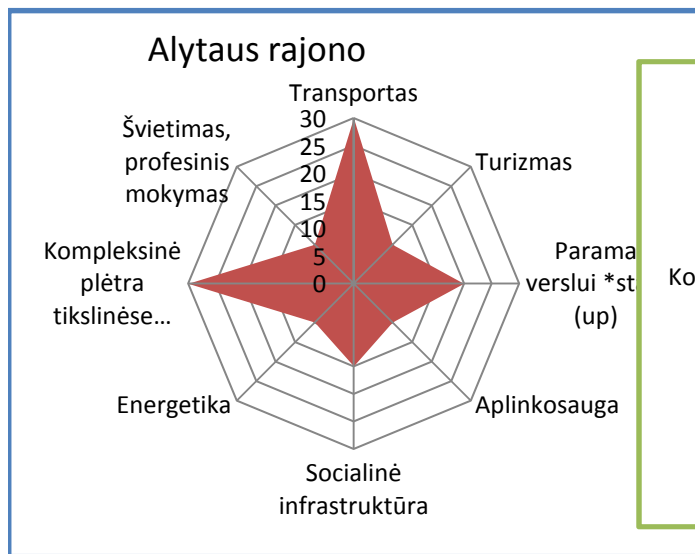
Alytaus rajono

Transportas

30
25
20
15
10
5
0

Turizmas

Parama verslui *st (up)

Aplinkosauga

Socialinė infrastruktūra

Energetika

Kompleksinė plėtra tikslinėse…

Švietimas, profesinis mokymas

Ko